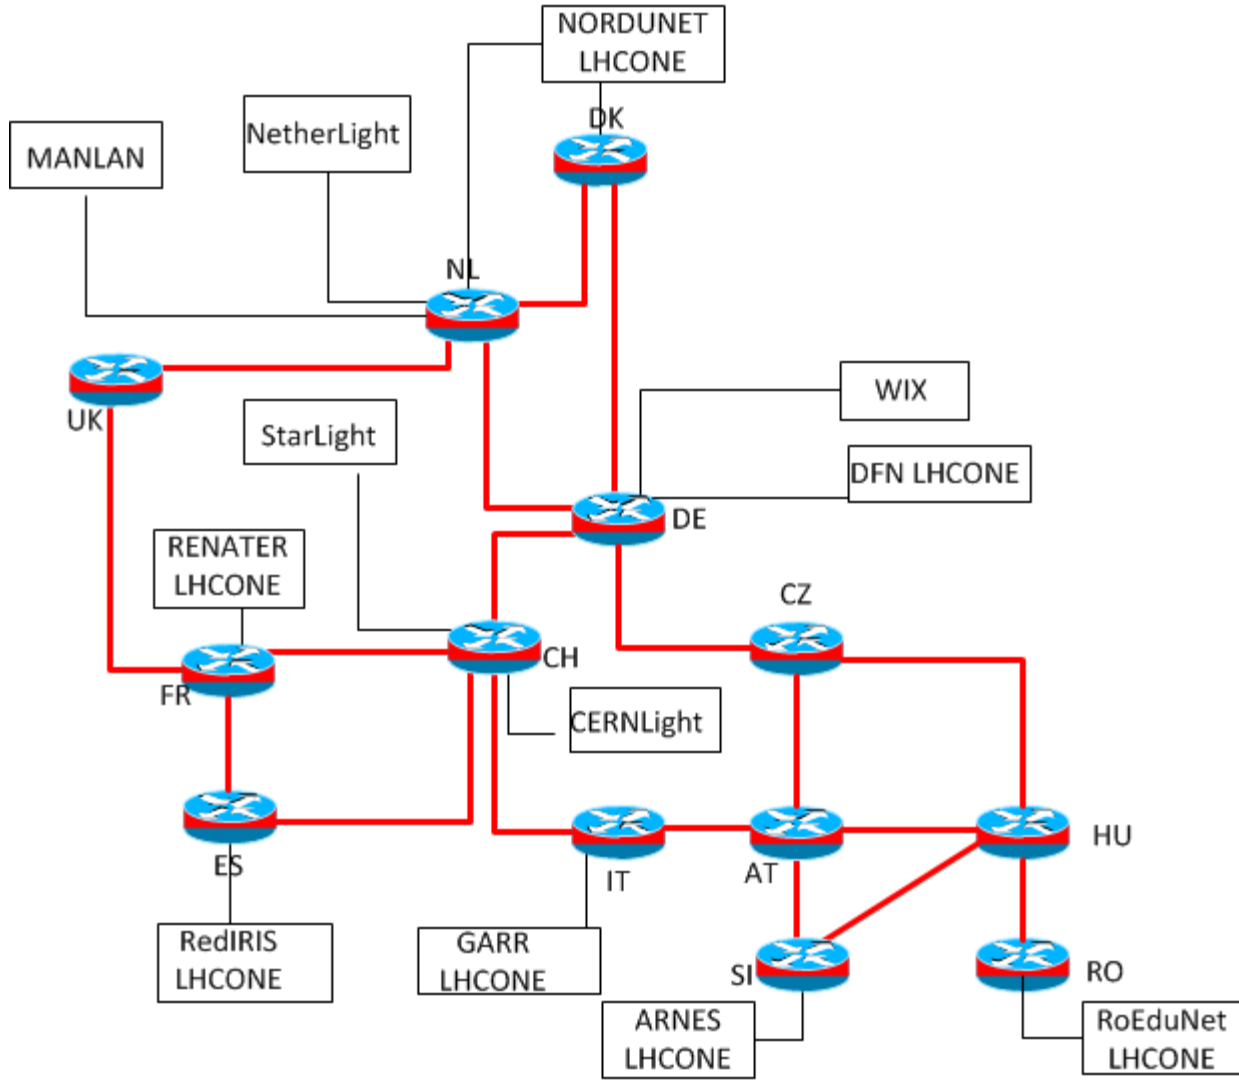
NORDUNET LHCONE

DK

MANLAN

NetherLight

NL

UK

WIX

StarLight

DFN LHCONE

DE

RENATER LHCONE

CZ

CH

FR

CERNLight

HU

ES

IT

AT

RedIRIS LHCONE

GARR LHCONE

SI

RO

ARNES LHCONE

RoEduNet LHCONE